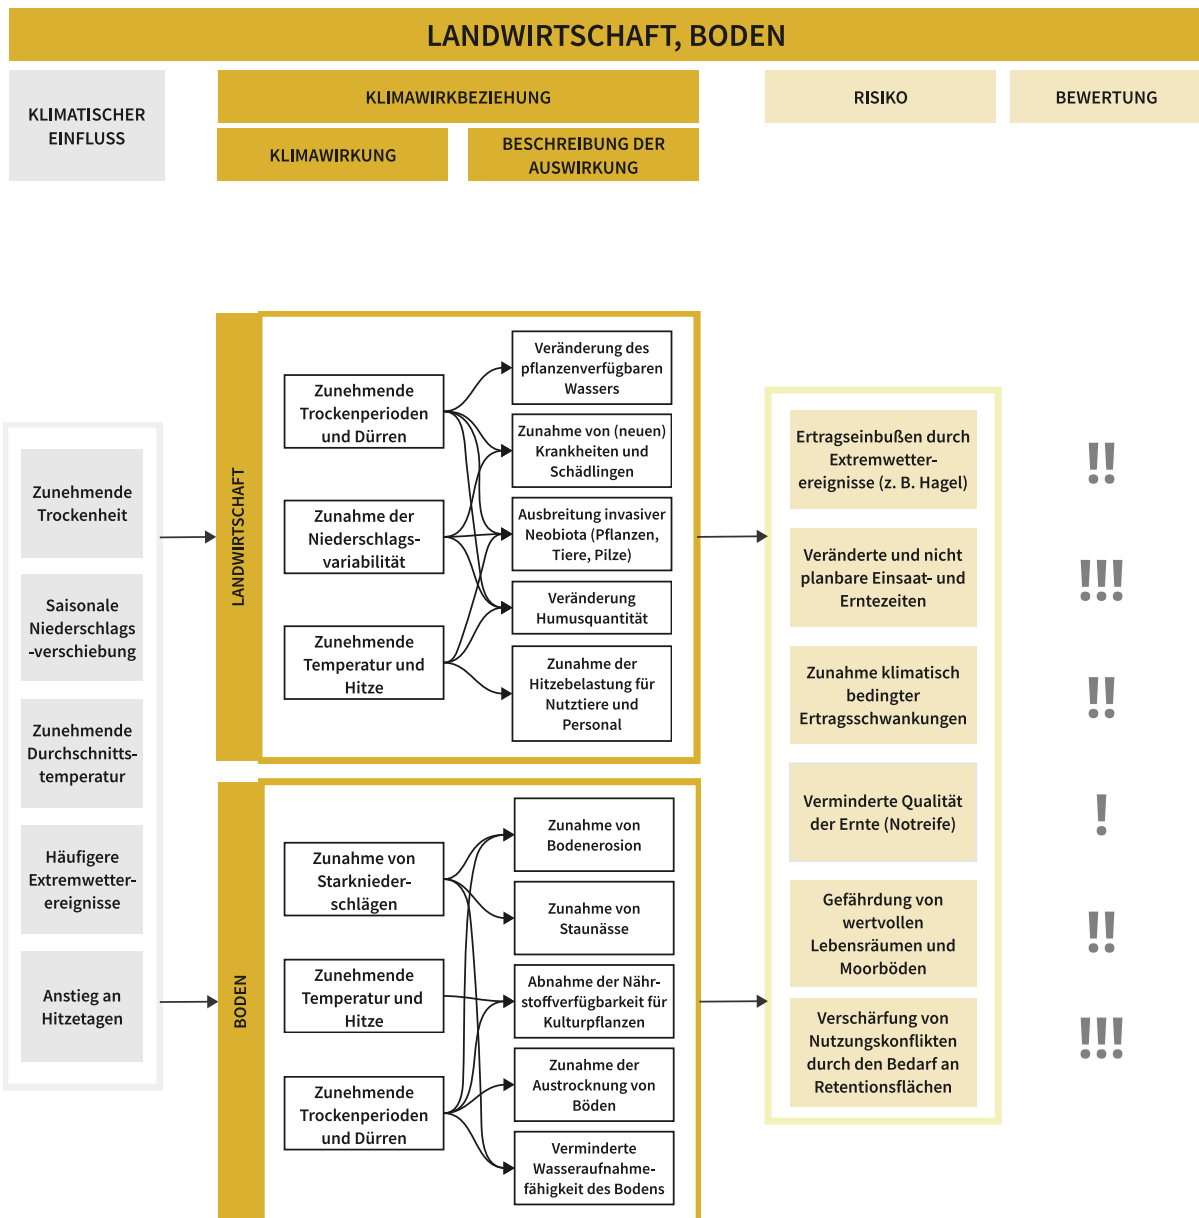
LANDWIRTSCHAFT, BODEN

KLIMATISCHER EINFLUSS

KLIMAWIRKBEZIEHUNG

KLIMAWIRKUNG

BESCHREIBUNG DER AUSWIRKUNG

RISIKO

BEWERTUNG

Zunehmende Trockenheit

Saisonale Niederschlags-verschiebung

Zunehmende Durchschnitts-temperatur

Häufigere Extremwetter-ereignisse

Anstieg an Hitzetagen

LANDWIRTSCHAFT

Zunehmende Trockenperioden und Dürren

Zunahme der Niederschlags-variabilität

Zunehmende Temperatur und Hitze

Veränderung des pflanzenverfügbaren Wassers

Zunahme von (neuen) Krankheiten und Schädlingen

Ausbreitung invasiver Neobiota (Pflanzen, Tiere, Pilze)

Veränderung Humusquantität

Zunahme der Hitzebelastung für Nutztiere und Personal

BODEN

Zunahme von Starkniederschlägen

Zunehmende Temperatur und Hitze

Zunehmende Trockenperioden und Dürren

Zunahme von Bodenerosion

Zunahme von Staunässe

Abnahme der Nährstoffverfügbarkeit für Kulturpflanzen

Zunahme der Austrocknung von Böden

Verminderte Wasseraufnahme-fähigkeit des Bodens

Ertragseinbußen durch Extremwetter-ereignisse (z. B. Hagel)

!!

Veränderte und nicht planbare Einsaat- und Erntezeiten

!!!

Zunahme klimatisch bedingter Ertragsschwankungen

!!

Verminderte Qualität der Ernte (Notreife)

!

Gefährdung von wertvollen Lebensräumen und Moorböden

!!

Verschärfung von Nutzungskonflikten durch den Bedarf an Retentionsflächen

!!!